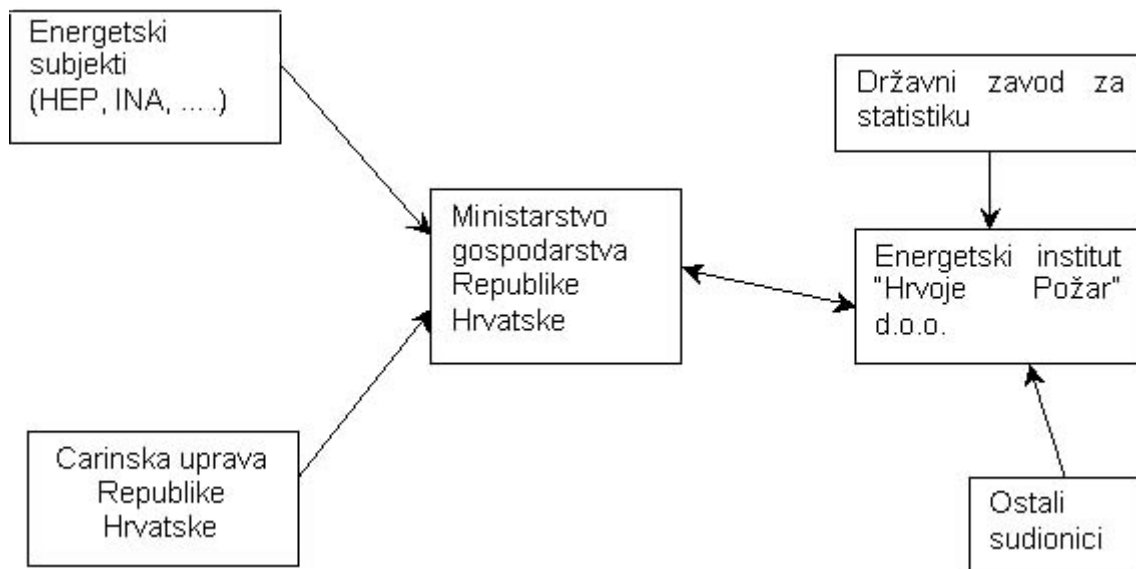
Energetski subjekti (HEP, INA, ... .)

Državni zavod za statistiku

Ministarstvo gospodarstva Republike Hrvatske

Energetski institut "Hrvoje Požar" d.o.o.

Carinska uprava Republike Hrvatske

Ostali sudionici